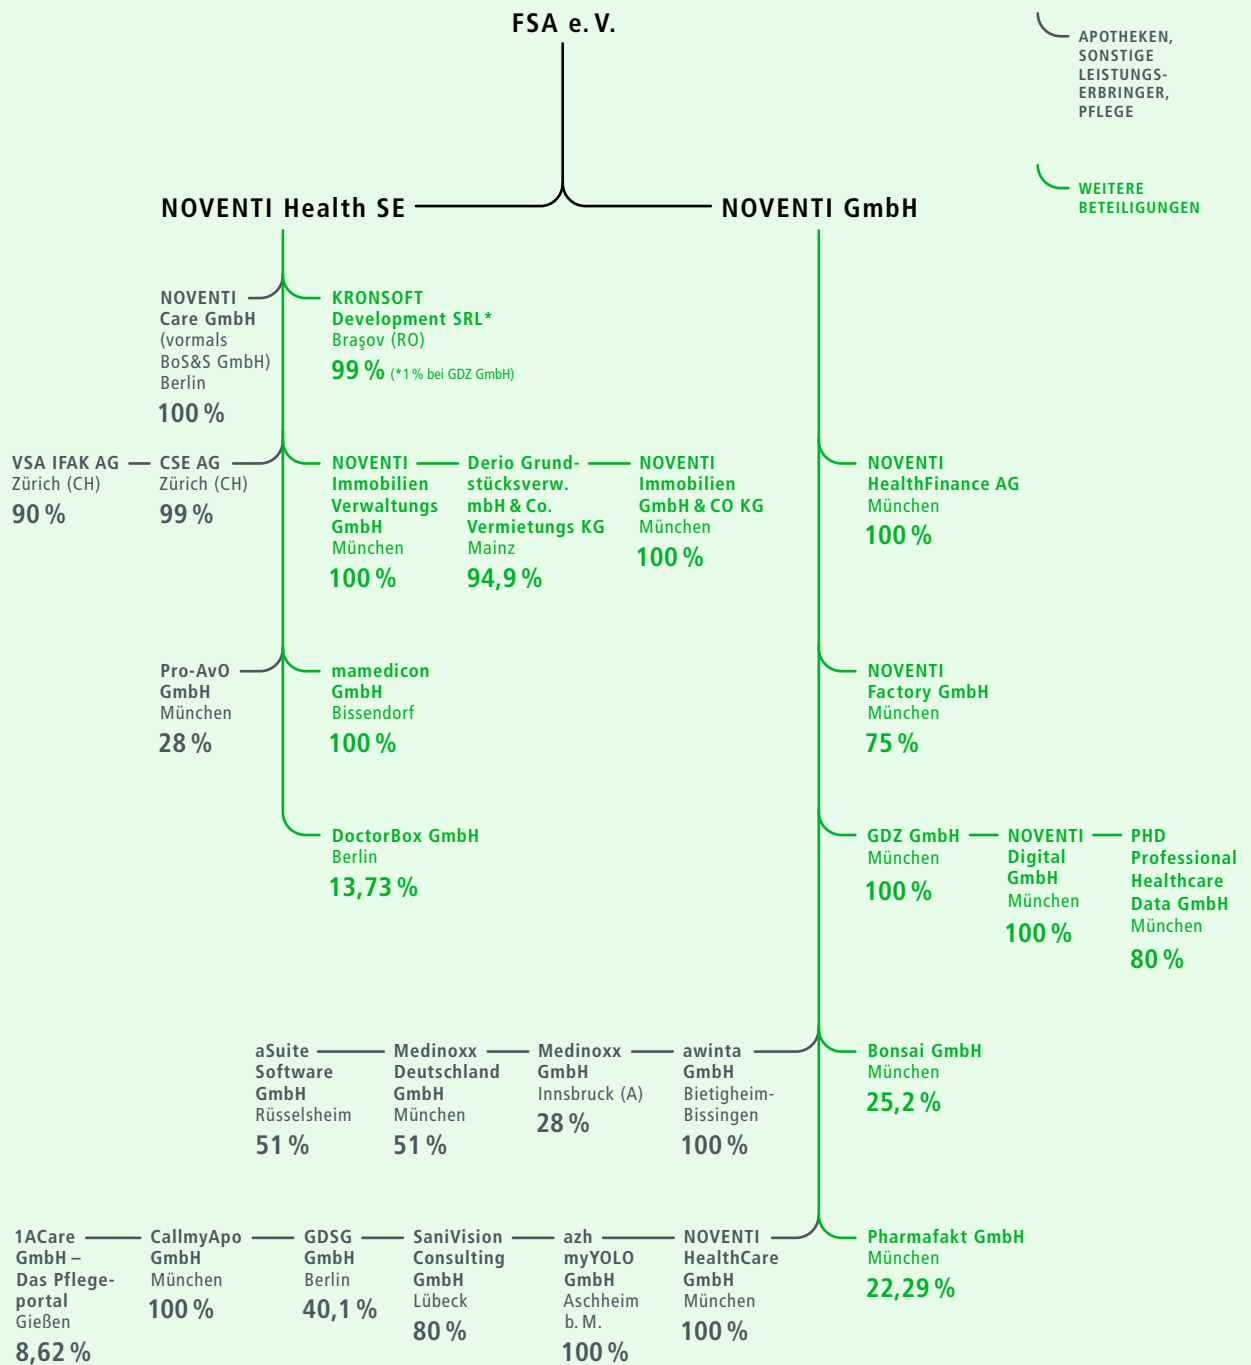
FSA e. V.

APOTHEKEN, SONSTIGE LEISTUNGSERBRINGER, PFLEGE

WEITERE BETEILIGUNGEN

NOVENTI Health SE

NOVENTI GmbH

NOVENTI Care GmbH (vormals BoS&S GmbH) Berlin 100 %

KRONSOFT Development SRL* Braşov (RO) 99 % (*1 % bei GDZ GmbH)

VSA IFAK AG Zürich (CH) 90 %

CSE AG Zürich (CH) 99 %

NOVENTI Immobilien Verwaltungs GmbH München 100 %

Derio Grundstücksverw. mbH & Co. Vermietungs KG Mainz 94,9 %

NOVENTI Immobilien GmbH & CO KG München 100 %

NOVENTI HealthFinance AG München 100 %

Pro-AvO GmbH München 28 %

mamedicon GmbH Bissendorf 100 %

NOVENTI Factory GmbH München 75 %

DoctorBox GmbH Berlin 13,73 %

GDZ GmbH München 100 %

NOVENTI Digital GmbH München 100 %

PHD Professional Healthcare Data GmbH München 80 %

aSuite Software GmbH Rüsselsheim 51 %

Medinoxx Deutschland GmbH München 51 %

Medinoxx GmbH Innsbruck (A) 28 %

awinta GmbH Bietigheim-Bissingen 100 %

Bonsai GmbH München 25,2 %

1ACare GmbH – Das Pflegeportal Gießen 8,62 %

CallmyApo GmbH München 100 %

GDSG GmbH Berlin 40,1 %

SaniVision Consulting GmbH Lübeck 80 %

azh myYOLO GmbH Aschheim b. M. 100 %

NOVENTI HealthCare GmbH München 100 %

Pharmafakt GmbH München 22,29 %